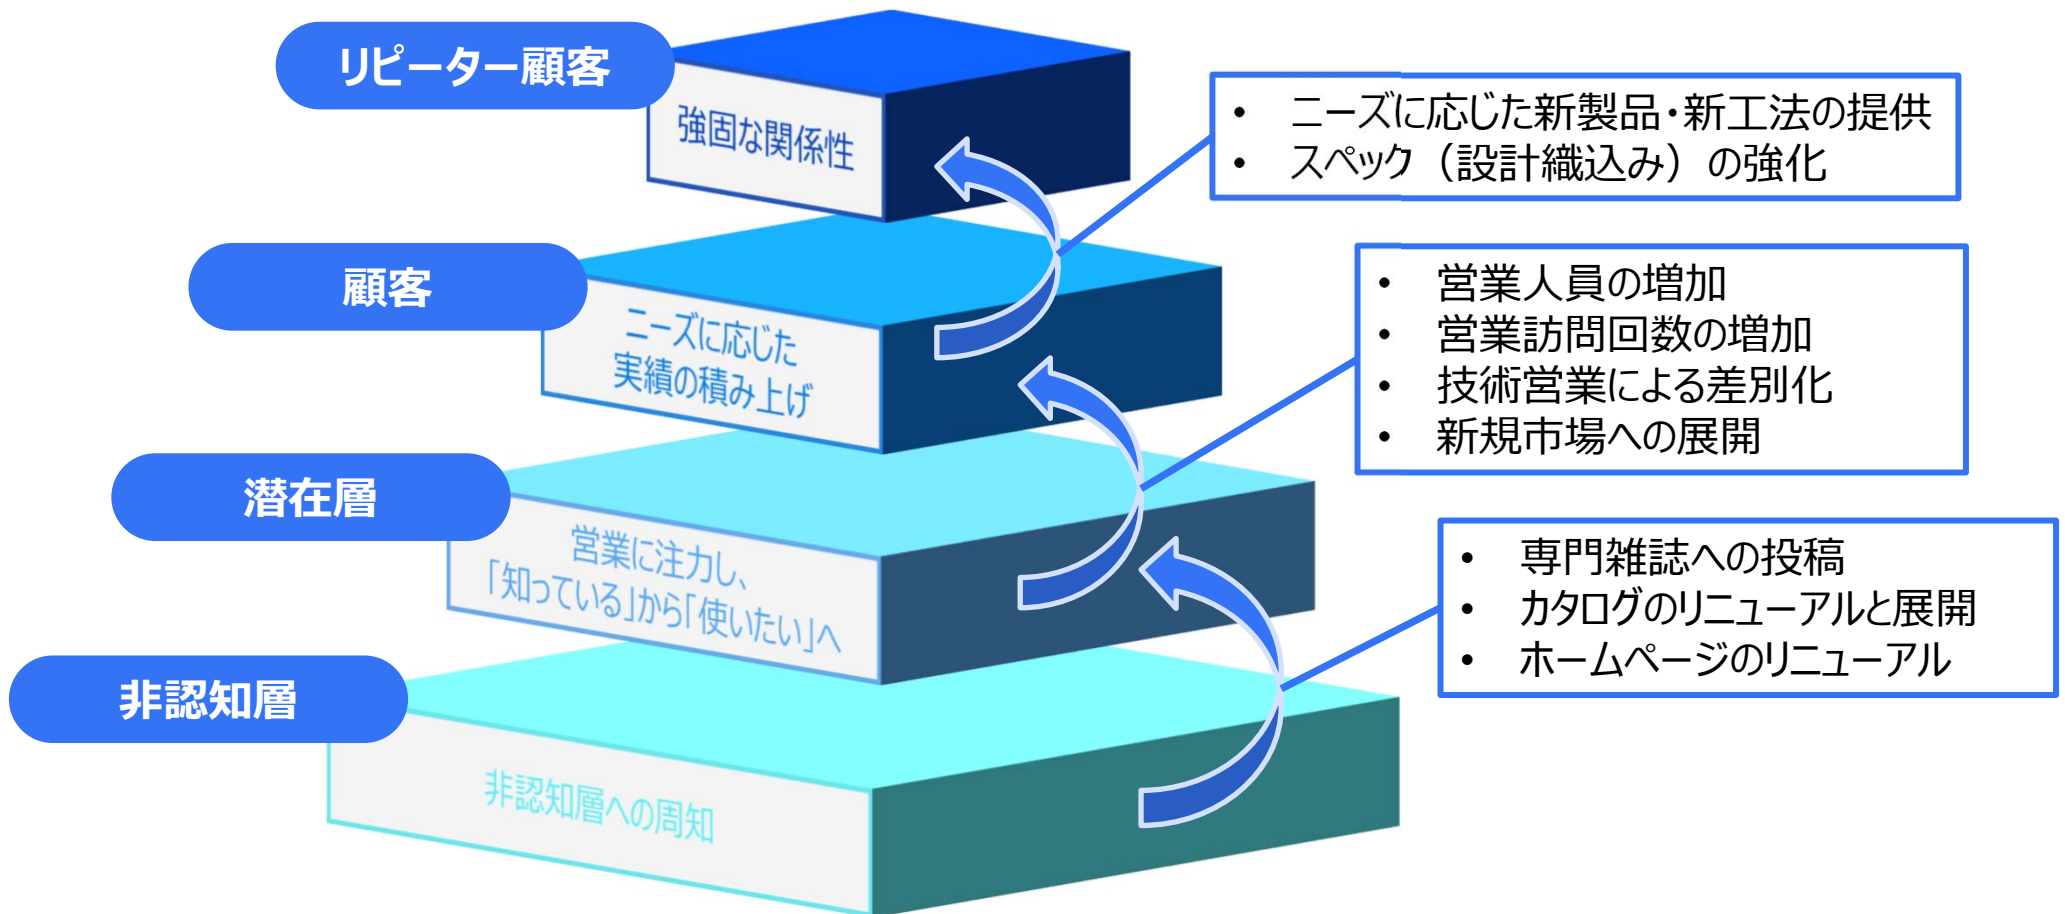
リピーター顧客

強固な関係性

- ニーズに応じた新製品・新工法の提供
- スペック（設計織込み）の強化

顧客

ニーズに応じた実績の積み上げ

- 営業人員の増加
- 営業訪問回数の増加
- 技術営業による差別化
- 新規市場への展開

潜在層

営業に注力し、「知っている」から「使いたい」へ

- 専門雑誌への投稿
- カタログのリニューアルと展開
- ホームページのリニューアル

非認知層

非認知層への周知